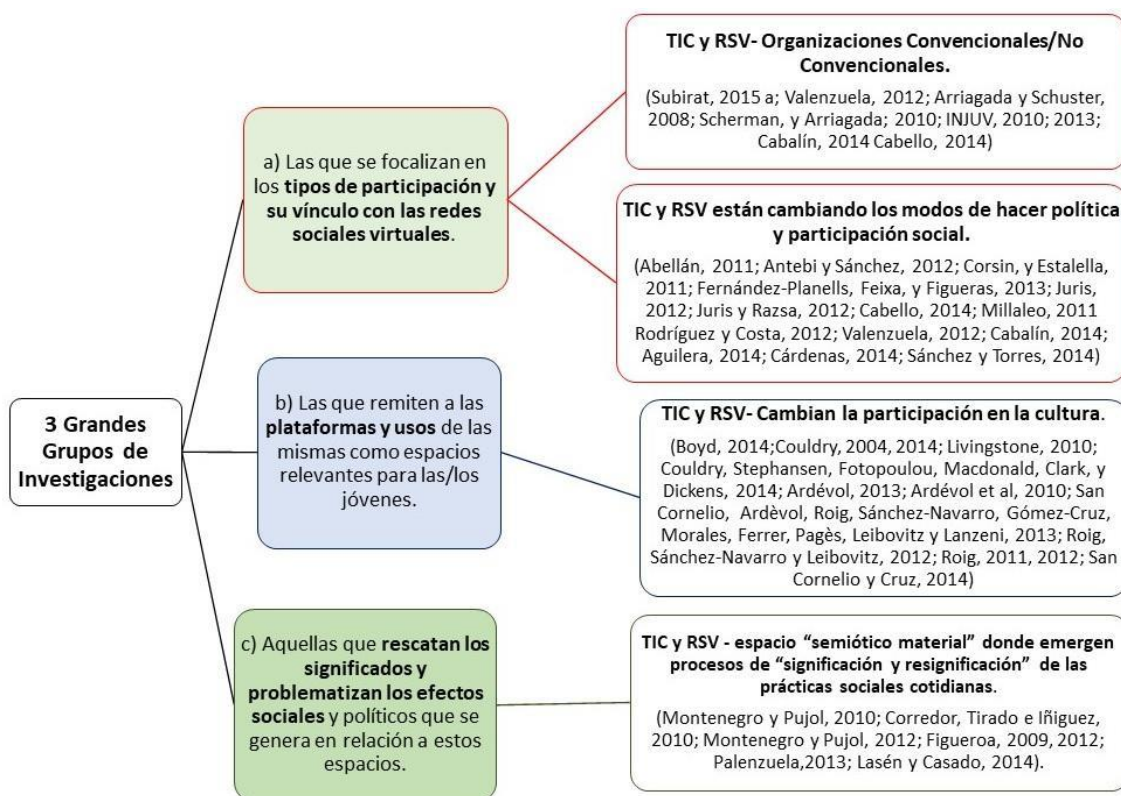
3 Grandes Grupos de Investigaciones

a) Las que se focalizan en los tipos de participación y su vínculo con las redes sociales virtuales.

TIC y RSV- Organizaciones Convencionales/No Convencionales.

(Subirat, 2015 a; Valenzuela, 2012; Arriagada y Schuster, 2008; Scherman, y Arriagada; 2010; INJUV, 2010; 2013; Cabalín, 2014 Cabello, 2014)

TIC y RSV están cambiando los modos de hacer política y participación social.

(Abellán, 2011; Antebi y Sánchez, 2012; Corsin, y Estalella, 2011; Fernández-Planells, Feixa, y Figueras, 2013; Juris, 2012; Juris y Razsa, 2012; Cabello, 2014; Millaleo, 2011 Rodríguez y Costa, 2012; Valenzuela, 2012; Cabalín, 2014; Aguilera, 2014; Cárdenas, 2014; Sánchez y Torres, 2014)

b) Las que remiten a las plataformas y usos de las mismas como espacios relevantes para las/los jóvenes.

TIC y RSV- Cambian la participación en la cultura.

(Boyd, 2014;Couldry, 2004, 2014; Livingstone, 2010; Couldry, Stephansen, Fotopoulou, Macdonald, Clark, y Dickens, 2014; Ardévol, 2013; Ardévol et al, 2010; San Cornelio, Ardèvol, Roig, Sánchez-Navarro, Gómez-Cruz, Morales, Ferrer, Pagès, Leibovitz y Lanzeni, 2013; Roig, Sánchez-Navarro y Leibovitz, 2012; Roig, 2011, 2012; San Cornelio y Cruz, 2014)

c) Aquellas que rescatan los significados y problematizan los efectos sociales y políticos que se genera en relación a estos espacios.

TIC y RSV - espacio "semiótico material" donde emergen procesos de "significación y resignificación" de las prácticas sociales cotidianas.

(Montenegro y Pujol, 2010; Corredor, Tirado e Iñiguez, 2010; Montenegro y Pujol, 2012; Figueroa, 2009, 2012; Palenzuela,2013; Lasén y Casado, 2014).